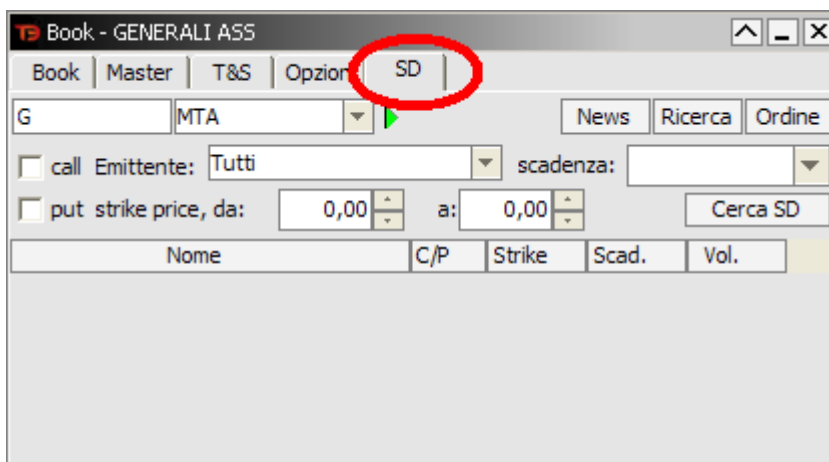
Book - GENERALI ASS

Book | Master | T&S | Opzioni | SD

G | MTA | News | Ricerca | Ordine

call Emittente: Tutti scadenza:

put strike price, da: 0,00 a: 0,00 Cerca SD

| Nome | C/P | Strike | Scad. | Vol. |
|---|---|---|---|---|